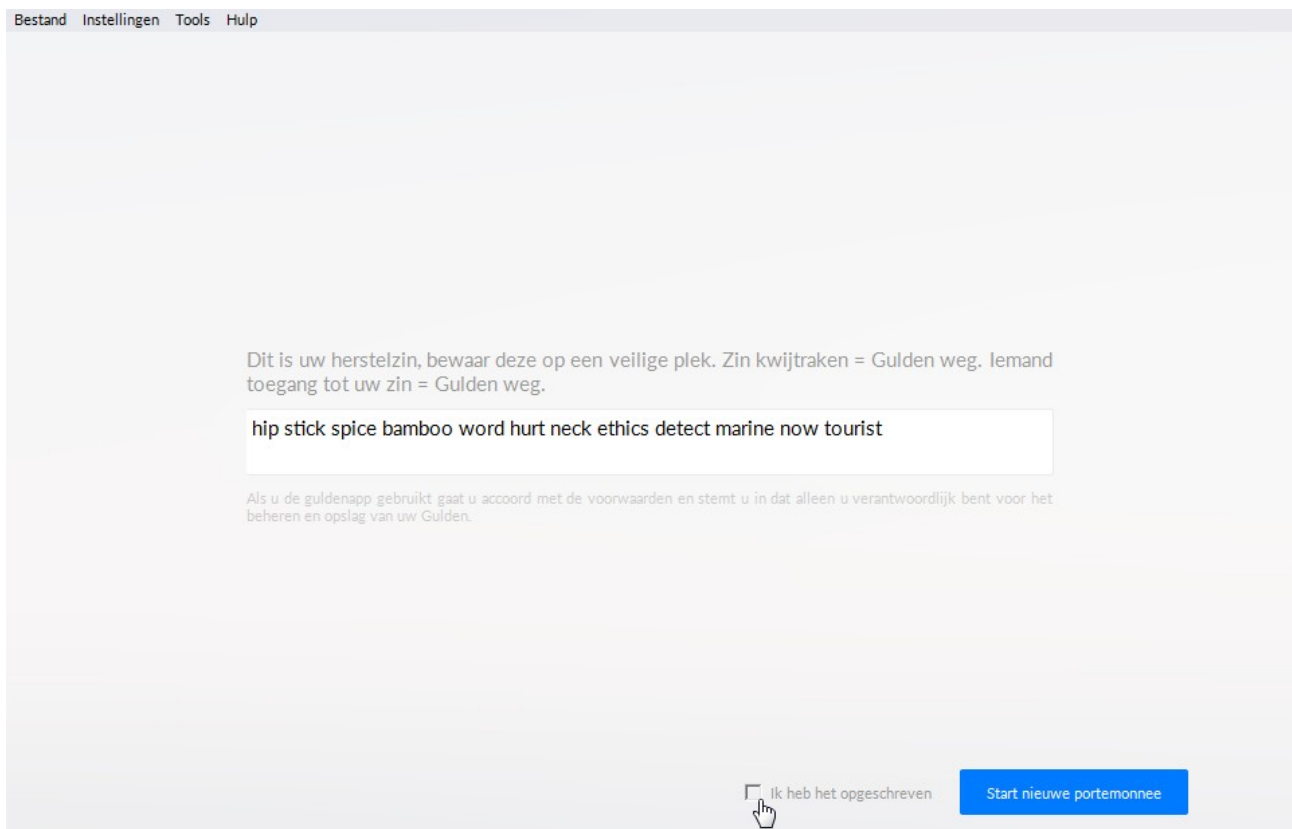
Bestand Instellingen Tools Hulp

Dit is uw herstelzin, bewaar deze op een veilige plek. Zin kwijtraken = Gulden weg. Iemand toegang tot uw zin = Gulden weg.

hip stick spice bamboo word hurt neck ethics detect marine now tourist

Als u de guldenapp gebruikt gaat u accoord met de voorwaarden en stemt u in dat alleen u verantwoordlijk bent voor het beheren en opslag van uw Gulden.

Ik heb het opgeschreven

Start nieuwe portemonnee